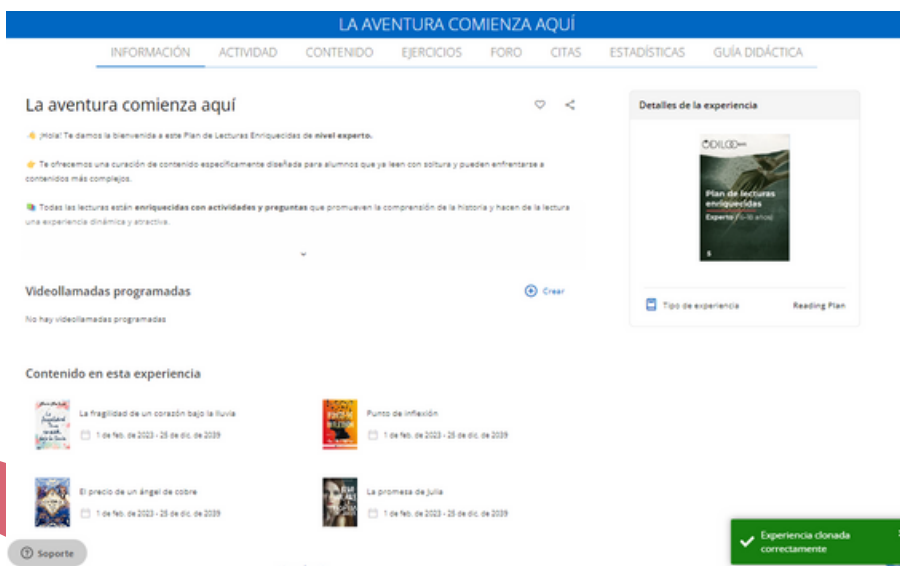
LA AVENTURA COMIENZA AQUÍ

INFORMACIÓN ACTIVIDAD CONTENIDO EJERCICIOS FORO CITAS ESTADÍSTICAS GUÍA DIDÁCTICA

La aventura comienza aquí

👋 ¡Hola! Te damos la bienvenida a este Plan de Lecturas Enriquecidas de **nivel experto.**

👉 Te ofrecemos una curación de contenido específicamente diseñada para alumnos que ya leen con soltura y pueden enfrentarse a contenidos más complejos.

📚 Todas las lecturas están **enriquecidas con actividades y preguntas** que promueven la comprensión de la historia y hacen de la lectura una experiencia dinámica y atractiva.

Videollamadas programadas

Crear

No hay videollamadas programadas

Contenido en esta experiencia

La fragilidad de un corazón bajo la lluvia
1 de feb. de 2023 - 25 de dic. de 2039

Punto de inflexión
1 de feb. de 2023 - 25 de dic. de 2039

El precio de un ángel de cobre
1 de feb. de 2023 - 25 de dic. de 2039

La promesa de Julia
1 de feb. de 2023 - 25 de dic. de 2039

Detalles de la experiencia

ODILO
Plan de lecturas enriquecidas
Experto (16-18 años)

Tipo de experiencia Reading Plan

Soporte

Experiencia clonada correctamente